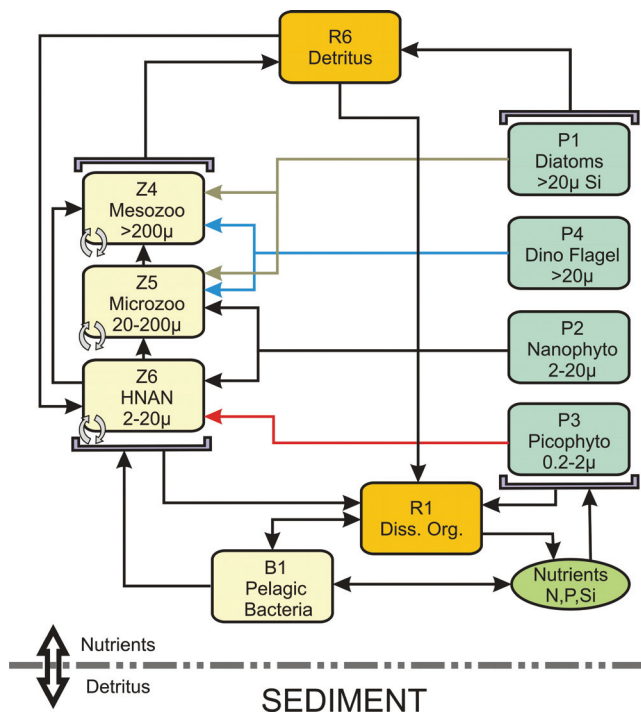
R6
Detritus

P1
Diatoms
>20µ Si

Z4
Mesozoo
>200µ

P4
Dino Flagel
>20µ

Z5
Microzoo
20-200µ

P2
Nanophyto
2-20µ

Z6
HNAN
2-20µ

P3
Picophyto
0.2-2µ

R1
Diss. Org.

B1
Pelagic
Bacteria

Nutrients
N,P,Si

Nutrients

Detritus

SEDIMENT